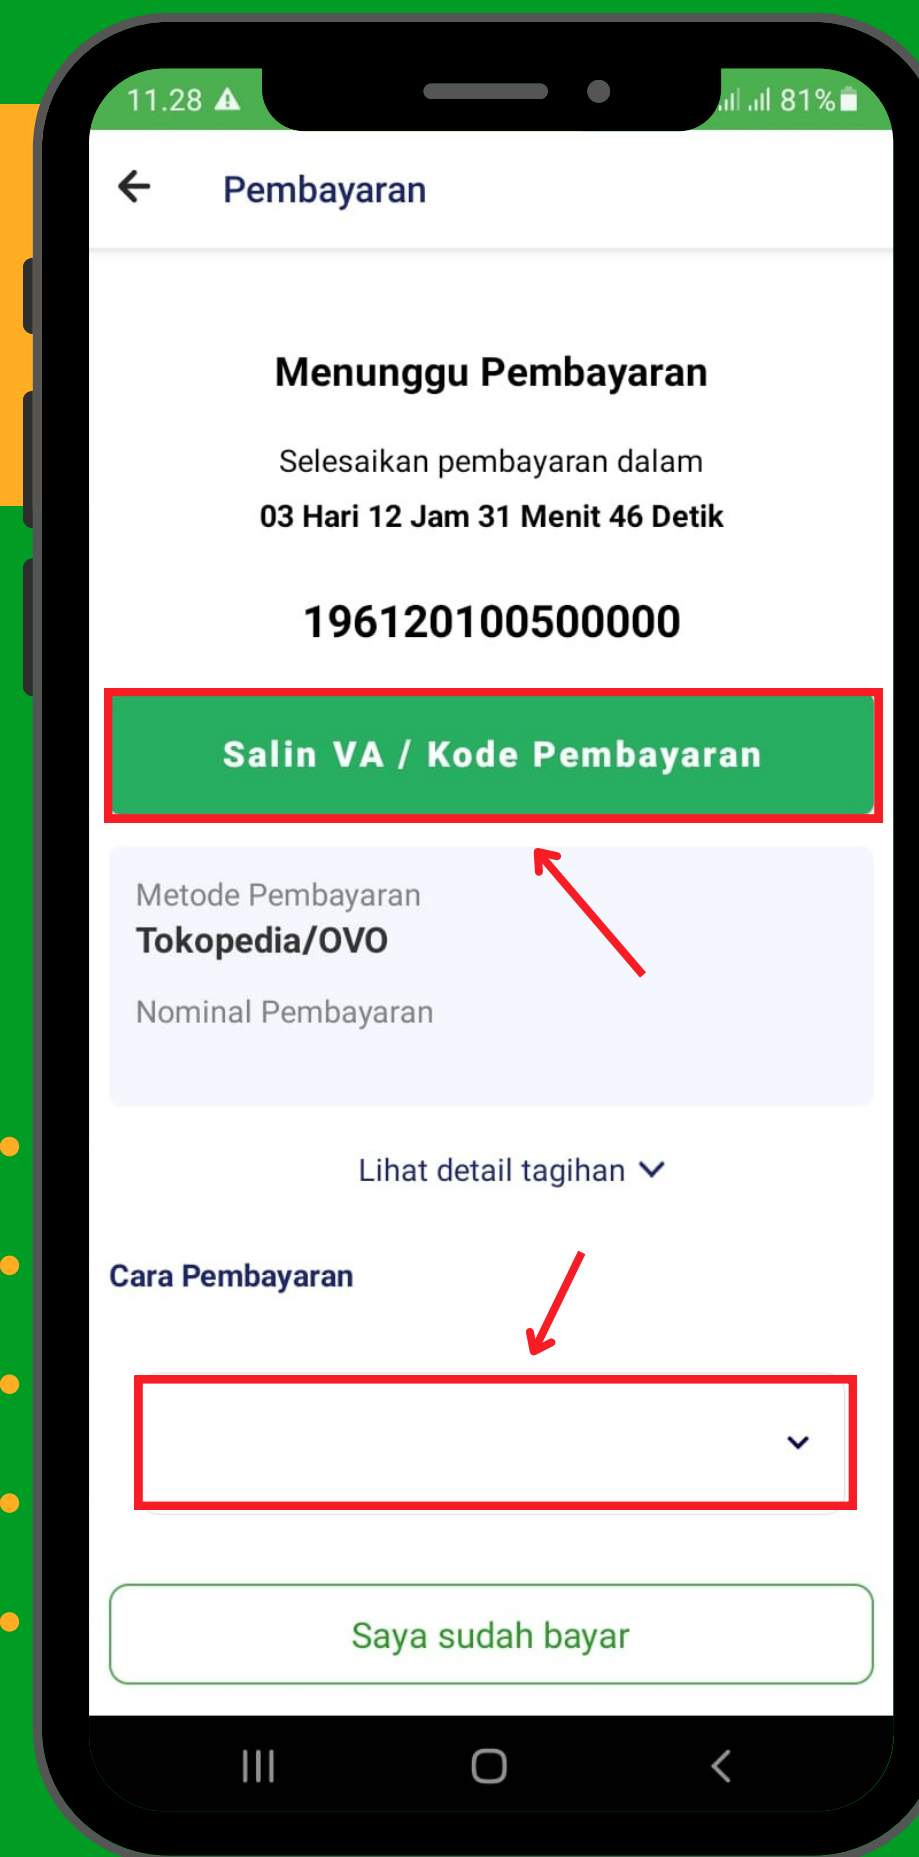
11.28
81%

Pembayaran

Menunggu Pembayaran

Selesaikan pembayaran dalam
03 Hari 12 Jam 31 Menit 46 Detik

196120100500000

Salin VA / Kode Pembayaran

Metode Pembayaran
Tokopedia/OVO

Nominal Pembayaran

Lihat detail tagihan

Cara Pembayaran

Saya sudah bayar